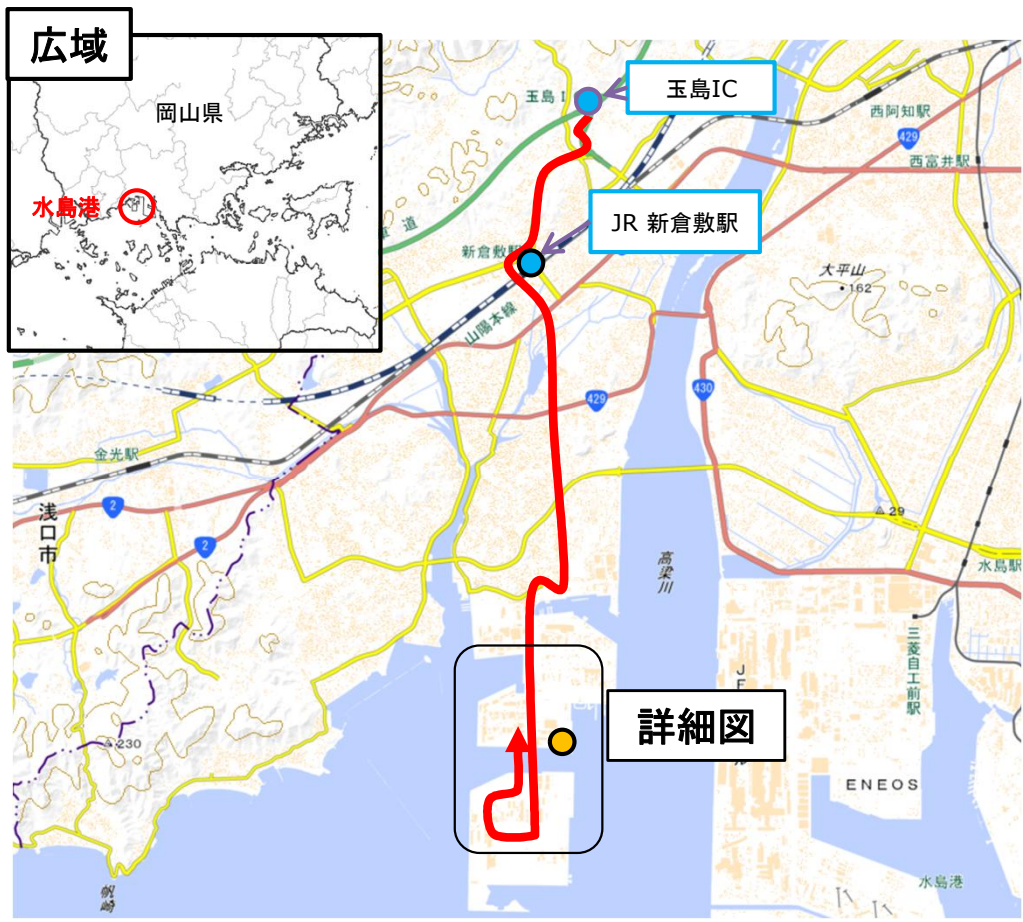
広域

岡山県

水島港

玉島IC

玉島

西阿知駅

429

西富井駅

JR 新倉敷駅

道

新倉敷駅

大平山

162

山陽本線

429

430

金光駅

2

浅口市

2

29

高梁川

水島駅

三菱自工前駅

JFE

230

詳細図

ENEOS

水島港

鞆崎